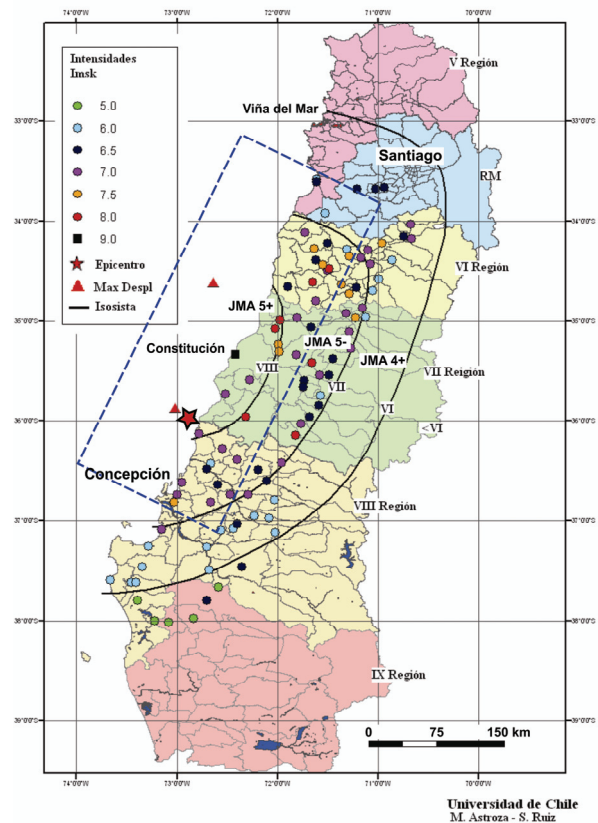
74°00'W 73°00'W 72°00'W 71°00'W 70°00'W

Intensidades
Imsk

5.0
6.0
6.5
7.0
7.5
8.0
9.0
Epicentro
Max Despl
Isosista

V Región
Viña del Mar
Santiago
RM
VI Región
JMA 5+
JMA 5-
JMA 4+
Constitución
VIII
VII
VI
VII Reigión
<VI
Concepción
VIII Región
IX Región

33°00'S
34°00'S
35°00'S
36°00'S
37°00'S
38°00'S
39°00'S

0 75 150 km

Universidad de Chile
M. Astroza - S. Ruiz